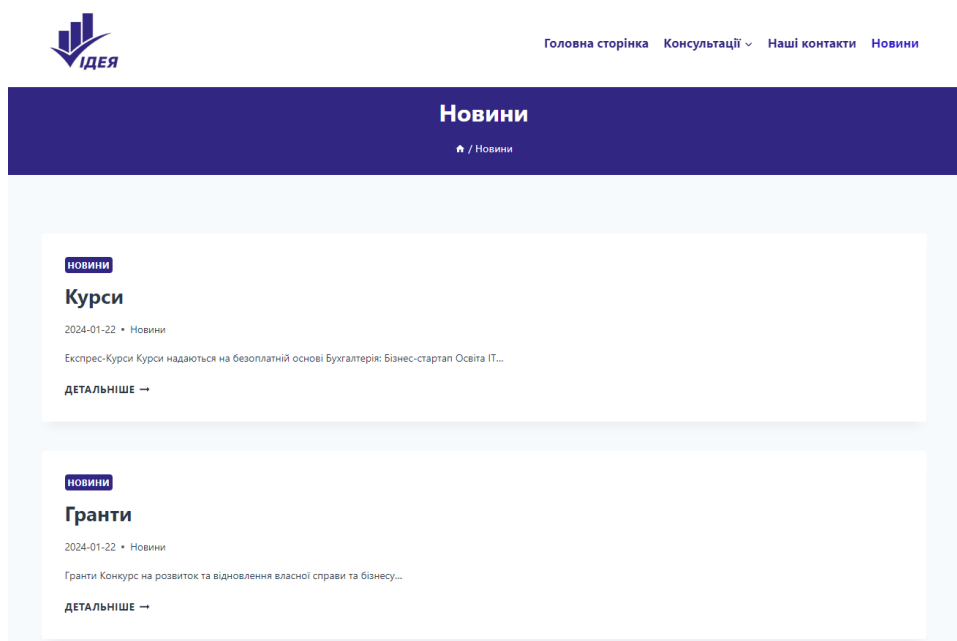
ІДЕЯ

Головна сторінка Консультації Наші контакти Новини

Новини

/ Новини

НОВИНИ

Курси

2024-01-22 • Новини

Експрес-Курси Курси надаються на безоплатній основі Бухгалтерія: Бізнес-стартап Освіта ІТ...

ДЕТАЛЬНІШЕ →

НОВИНИ

Гранти

2024-01-22 • Новини

Гранти Конкурс на розвиток та відновлення власної справи та бізнесу...

ДЕТАЛЬНІШЕ →